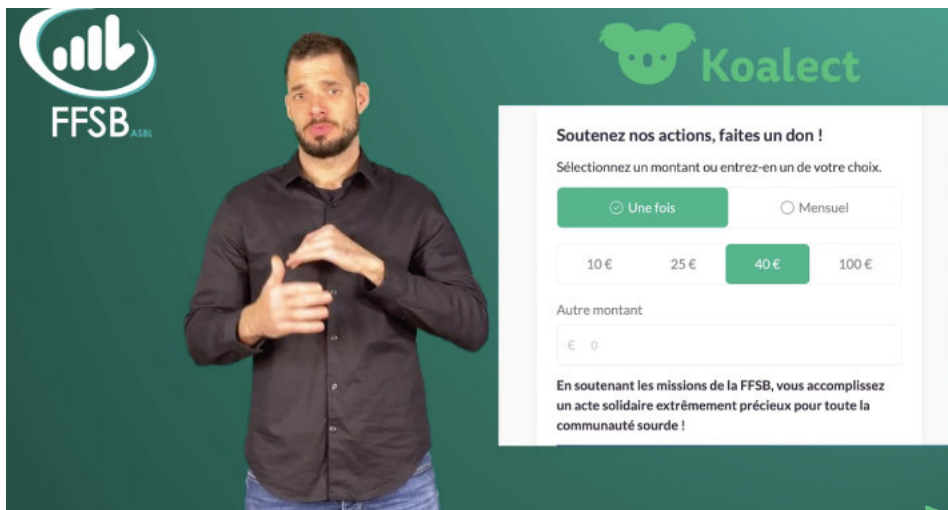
FFSB ASBL

Koalect

Soutenez nos actions, faites un don !

Sélectionnez un montant ou entrez-en un de votre choix.

Une fois | Mensuel

10 € | 25 € | 40 € | 100 €

Autre montant

€ 0

En soutenant les missions de la FFSB, vous accomplissez un acte solidaire extrêmement précieux pour toute la communauté sourde !